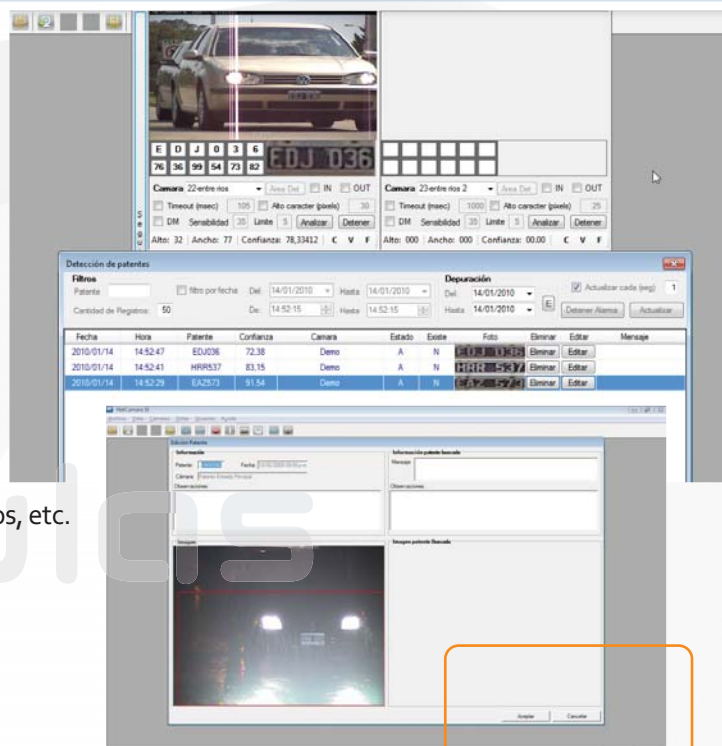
E D J 0 3 6
76 36 99 54 73 82
EDJ 036

Camara 22-entre rios
Area Det
IN
OUT
Timeout (msec) 105
Alto caracter (pixels) 30
DM
Sensibilidad 35
Limite 5
Analizar
Detener
Alto: 32 | Ancho: 77 | Confianza: 78,33412 | C V F

Camara 23-entre rios 2
Area Det
IN
OUT
Timeout (msec) 1000
Alto caracter (pixels) 25
DM
Sensibilidad 35
Limite 5
Analizar
Detener
Alto: 000 | Ancho: 000 | Confianza: 00.00 | C V F

Detección de patentes
Filtros
Patente
filtro por fecha
Del 14/01/2010
Hasta 14/01/2010
Cantidad de Registros 50
De 14:52:15
Hasta 14:52:15
Depuración
Del 14/01/2010
Hasta 14/01/2010
E
Actualizar cada (seg) 1
Detener Alarma
Actualizar

| Fecha | Hora | Patente | Confianza | Camara | Estado | Existe | Foto | Eliminar | Editar | Mensaje |
|---|---|---|---|---|---|---|---|---|---|---|
| 2010/01/14 | 14:52:47 | EDJ036 | 72.38 | Demo | A | N | EDJ 036 | Eliminar | Editar | |
| 2010/01/14 | 14:52:41 | HRR537 | 83.15 | Demo | A | N | HRR 537 | Eliminar | Editar | |
| 2010/01/14 | 14:52:29 | EAZ573 | 91.54 | Demo | A | N | EAZ 573 | Eliminar | Editar | |

Edicion Patente
Información
Patente
Fecha
Cámara
Observaciones
Información patente buscada
Mensaje
Observaciones
Imagen
Imagen patente Buscada
Aceptar
Cancelar

os, etc.